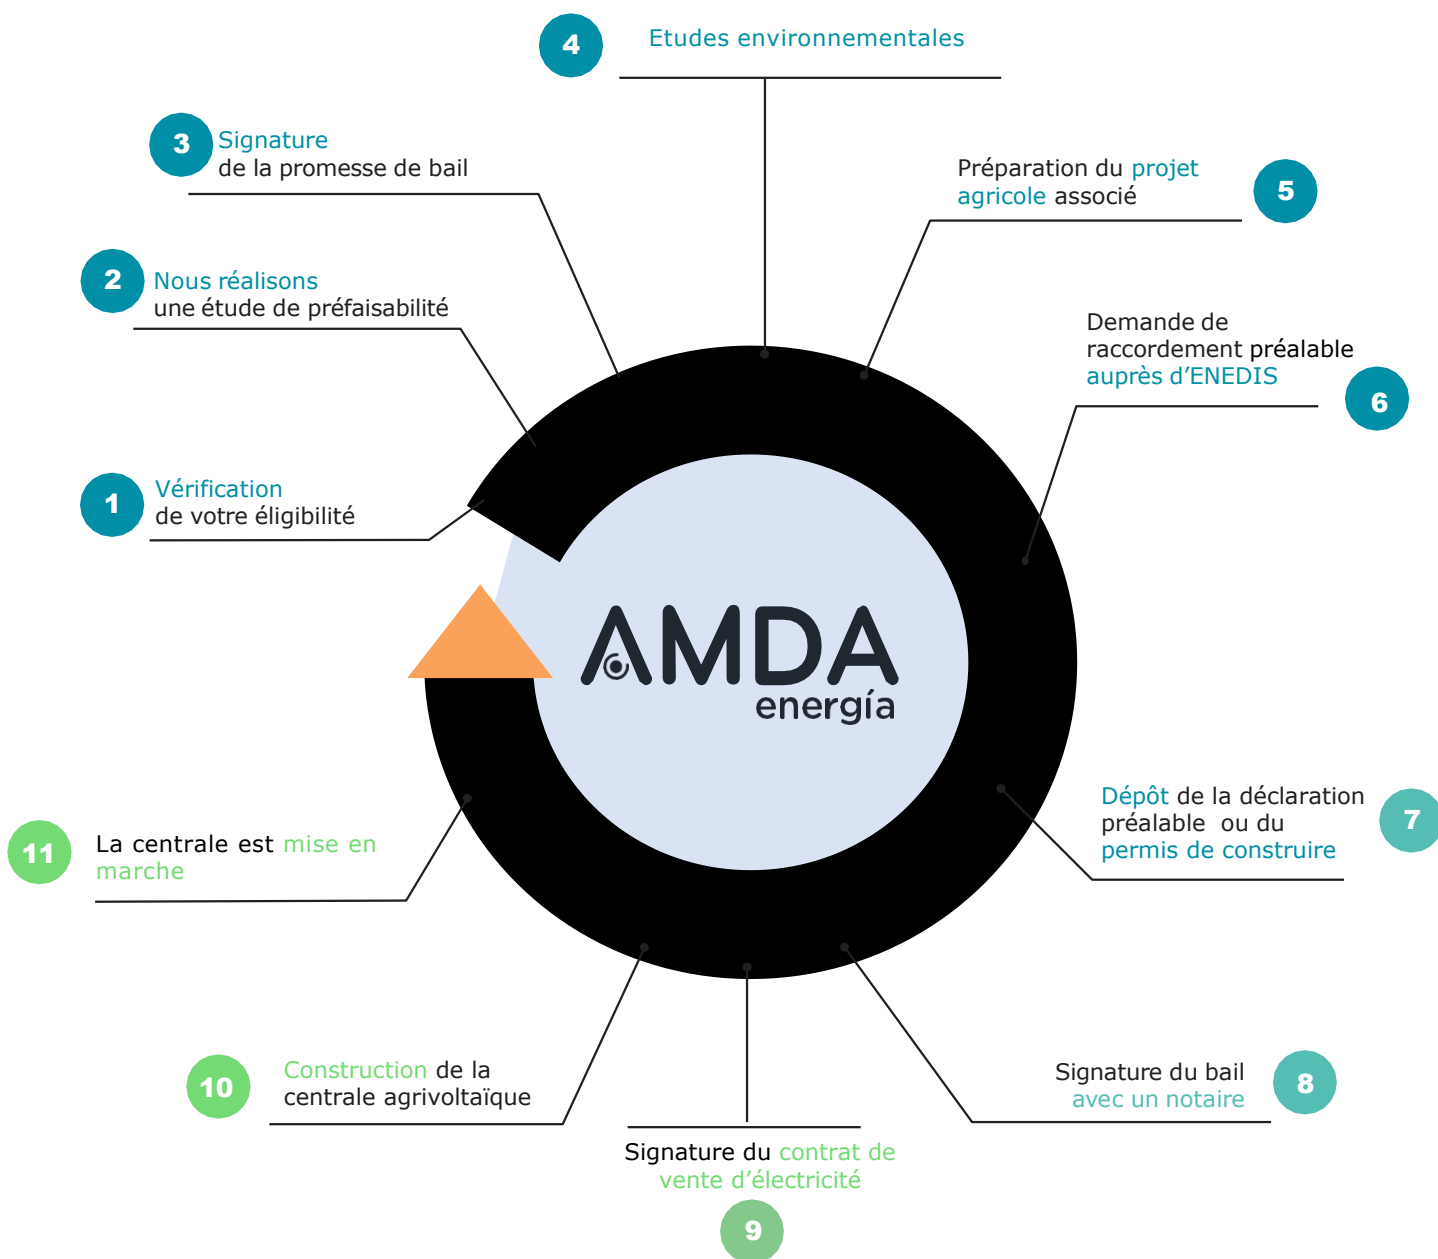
4
Etudes environnementales

3
Signature
de la promesse de bail

Préparation du projet agricole associé
5

2
Nous réalisons
une étude de préfaisabilité

Demande de raccordement préalable auprès d'ENEDIS
6

1
Vérification
de votre éligibilité

AMDA
energía

Dépôt de la déclaration préalable ou du permis de construire
7

11
La centrale est mise en marche

10
Construction de la centrale agrivoltaïque

Signature du bail avec un notaire
8

Signature du contrat de vente d'électricité
9